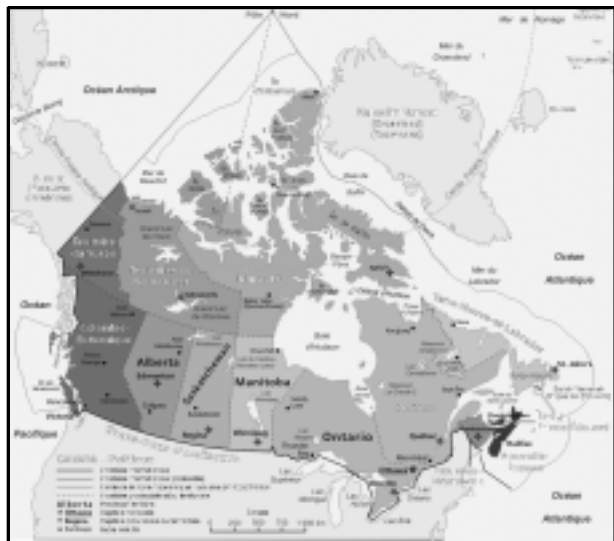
Pôle Nord

Mer de Groenland

Océan Arctique

Baie d'Hudson

Océan

Océan Atlantique

Océan Pacifique

Alberta

Saskatchewan

Manitoba

Ontario

Territoires du Nord-Ouest

Colombie-Britannique

Edmonton

Regina

Winnipeg

Ottawa

Québec

Mer du Labrador

St. John's

Victoria

Calgary

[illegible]